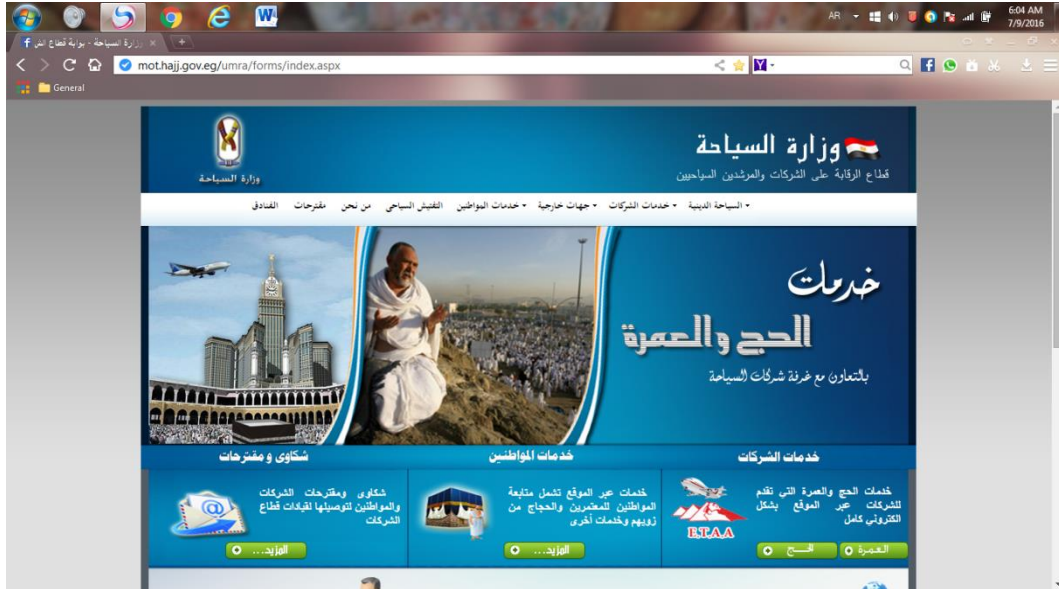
AR 6:04 AM 7/9/2016

وزارة السياحة - بوابة قطاع الش

mot.hajj.gov.eg/umra/forms/index.aspx

General

وزارة السياحة
قطاع الرقابة على الشركات والمرشدين السياحيين

وزارة السياحة

السياحة الدينية | خدمات الشركات | جهات خارجية | خدمات المواطنين | التفتيش السياحي | من نحن | مقترحات | الفنادق

خدمات
الحج والعمرة
بالتعاون مع غرفة شركات السياحة

خدمات الشركات

خدمات الحج والعمرة التى تقدم للشركات عبر الموقع بشكل الكتروني كامل

E.T.A.A

العمرة | الحج

خدمات المواطنين

خدمات عبر الموقع تشمل متابعة المواطنين للمعتمرين والحجاج من ذويهم وخدمات أخرى

المزيد...

شكاوى و مقترحات

شكاوى ومقترحات الشركات والمواطنين لتوصيلها لقيادات قطاع الشركات

المزيد...